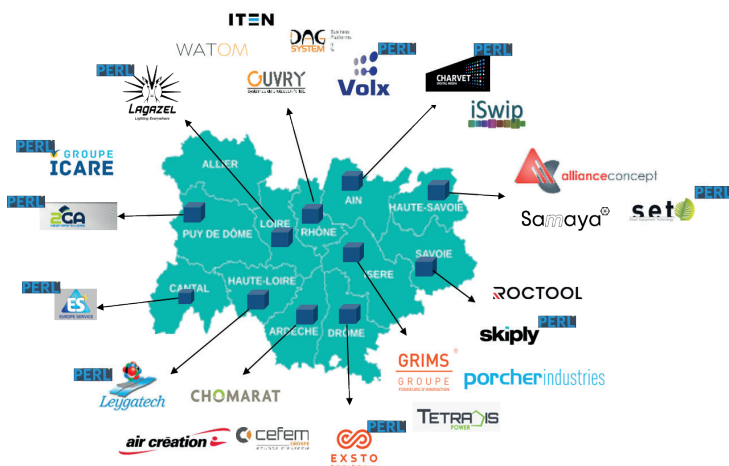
ITEN
WATOM
DAG SYSTEM
PERL
Volx
PERL
CHARVET DIGITAL MEDIA
PERL
Lagazel
Lighting Everywhere
OUVRY
iSwip
PERL
GROUPE ICARE
ALLIER
AIN
alliance concept
PERL
2CA
LOIRE
RHÔNE
HAUTE-SAVOIE
Samaya
seto
PERL
PUY DE DÔME
SAVOIE
ISERE
PERL
CANTAL
HAUTE-LOIRE
ES EUROPE SERVICE
ROCTOOL
ARDECHE
DRÔME
skiply
PERL
PERL
Leygatech
CHOMARAT
GRIMS GROUPE
porcher industries
TETRAGIS POWER
air création
cefem
PERL
EXSTO